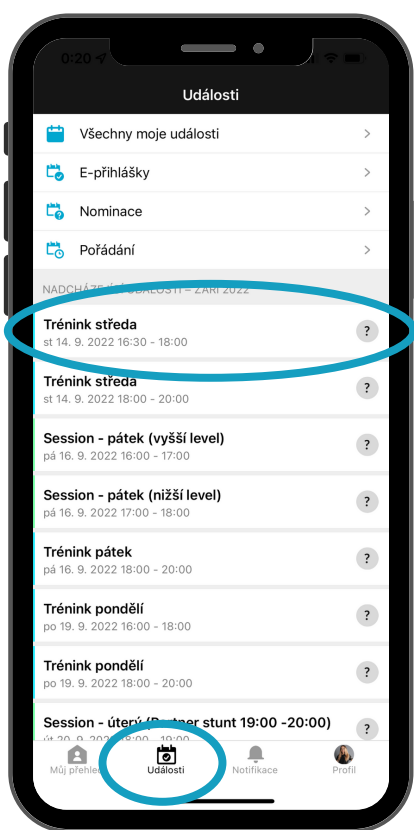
0:20

Události

Všechny moje události

E-přihlášky

Nominace

Pořádání

NADCHÁZEJÍCÍ UDÁLOSTI – ZÁŘÍ 2022

Trénink středa
st 14. 9. 2022 16:30 - 18:00
?

Trénink středa
st 14. 9. 2022 18:00 - 20:00
?

Session - pátek (vyšší level)
pá 16. 9. 2022 16:00 - 17:00
?

Session - pátek (nižší level)
pá 16. 9. 2022 17:00 - 18:00
?

Trénink pátek
pá 16. 9. 2022 18:00 - 20:00
?

Trénink pondělí
po 19. 9. 2022 16:00 - 18:00
?

Trénink pondělí
po 19. 9. 2022 18:00 - 20:00
?

Session - úterý (Partner stunt 19:00 -20:00)
út 20. 9. 2022 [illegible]
?

Můj přehled
Události
Notifikace
Profil